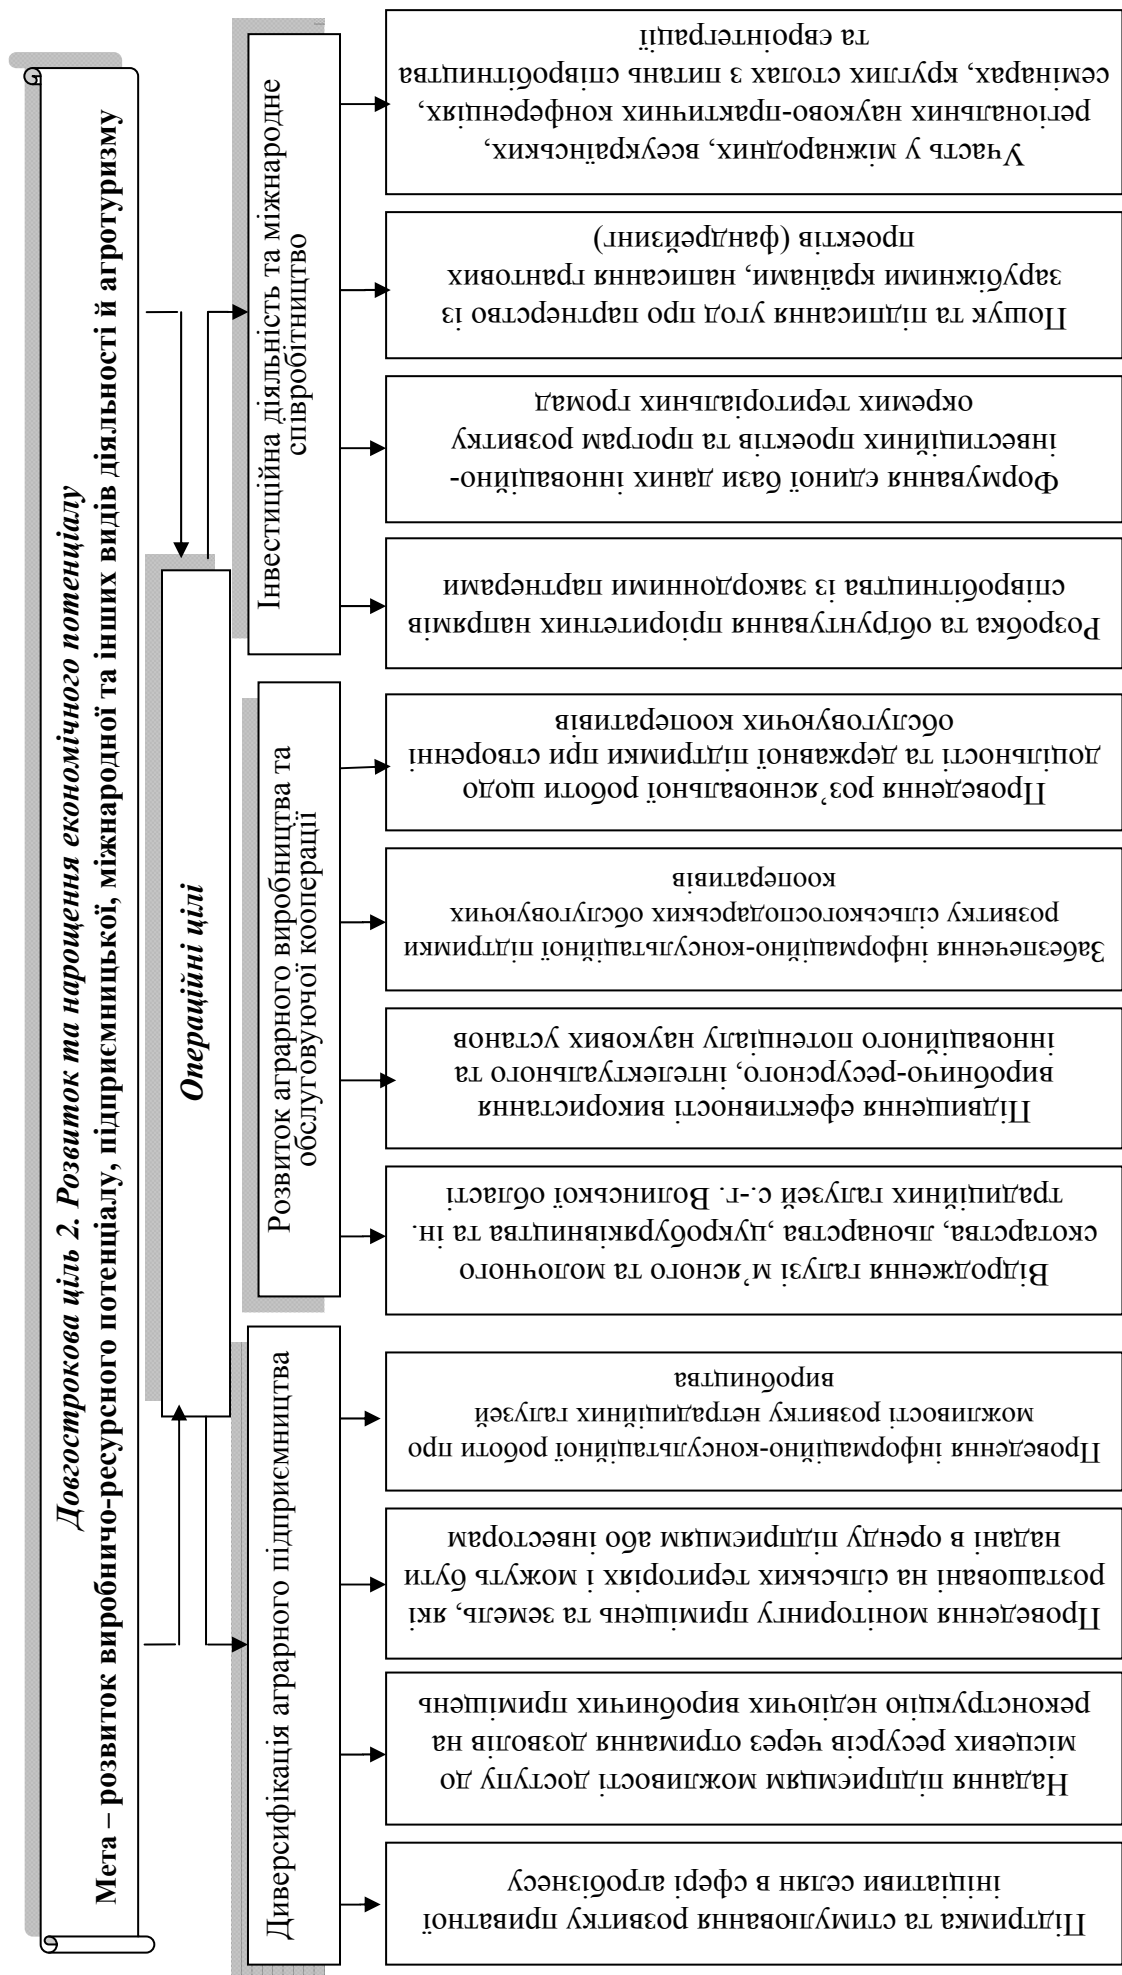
Довгострокова ціль 2. Розвиток та нарощення економічного потенціалу

Мета – розвиток виробничо-ресурсного потенціалу, підприємницької, міжнародної та інших видів діяльності й агротуризму

Операційні цілі

Диверсифікація аграрного підприємництва

Підтримка та стимулювання розвитку приватної ініціативи селян в сфері агробізнесу

Надання підприємцям можливості доступу до місцевих ресурсів через отримання дозволів на реконструкцію недіючих виробничих приміщень

Проведення моніторингу приміщень та земель, які розташовані на сільських територіях і можуть бути надані в оренду підприємцям або інвесторам

Проведення інформаційно-консультаційної роботи про можливості розвитку нетрадиційних галузей виробництва

Розвиток аграрного виробництва та обслуговуючої кооперації

Відродження галузі м'ясного та молочного скотарства, льонарства, цукробуряківництва та ін. традиційних галузей с.-г. Волинської області

Підвищення ефективності використання виробничо-ресурсного, інтелектуального та інноваційного потенціалу наукових установ

Забезпечення інформаційно-консультаційної підтримки розвитку сільськогосподарських обслуговуючих кооперативів

Проведення роз'яснювальної роботи щодо доцільності та державної підтримки при створенні обслуговуючих кооперативів

Інвестиційна діяльність та міжнародне співробітництво

Розробка та обґрунтування пріоритетних напрямів співробітництва із закордонними партнерами

Формування єдиної бази даних інноваційно-інвестиційних проектів та програм розвитку окремих територіальних громад

Пошук та підписання угод про партнерство із зарубіжними країнами, написання грантових проектів (фандрейзинг)

Участь у міжнародних, всеукраїнських, регіональних науково-практичних конференціях, семінарах, круглих столах з питань співробітництва та євроінтеграції